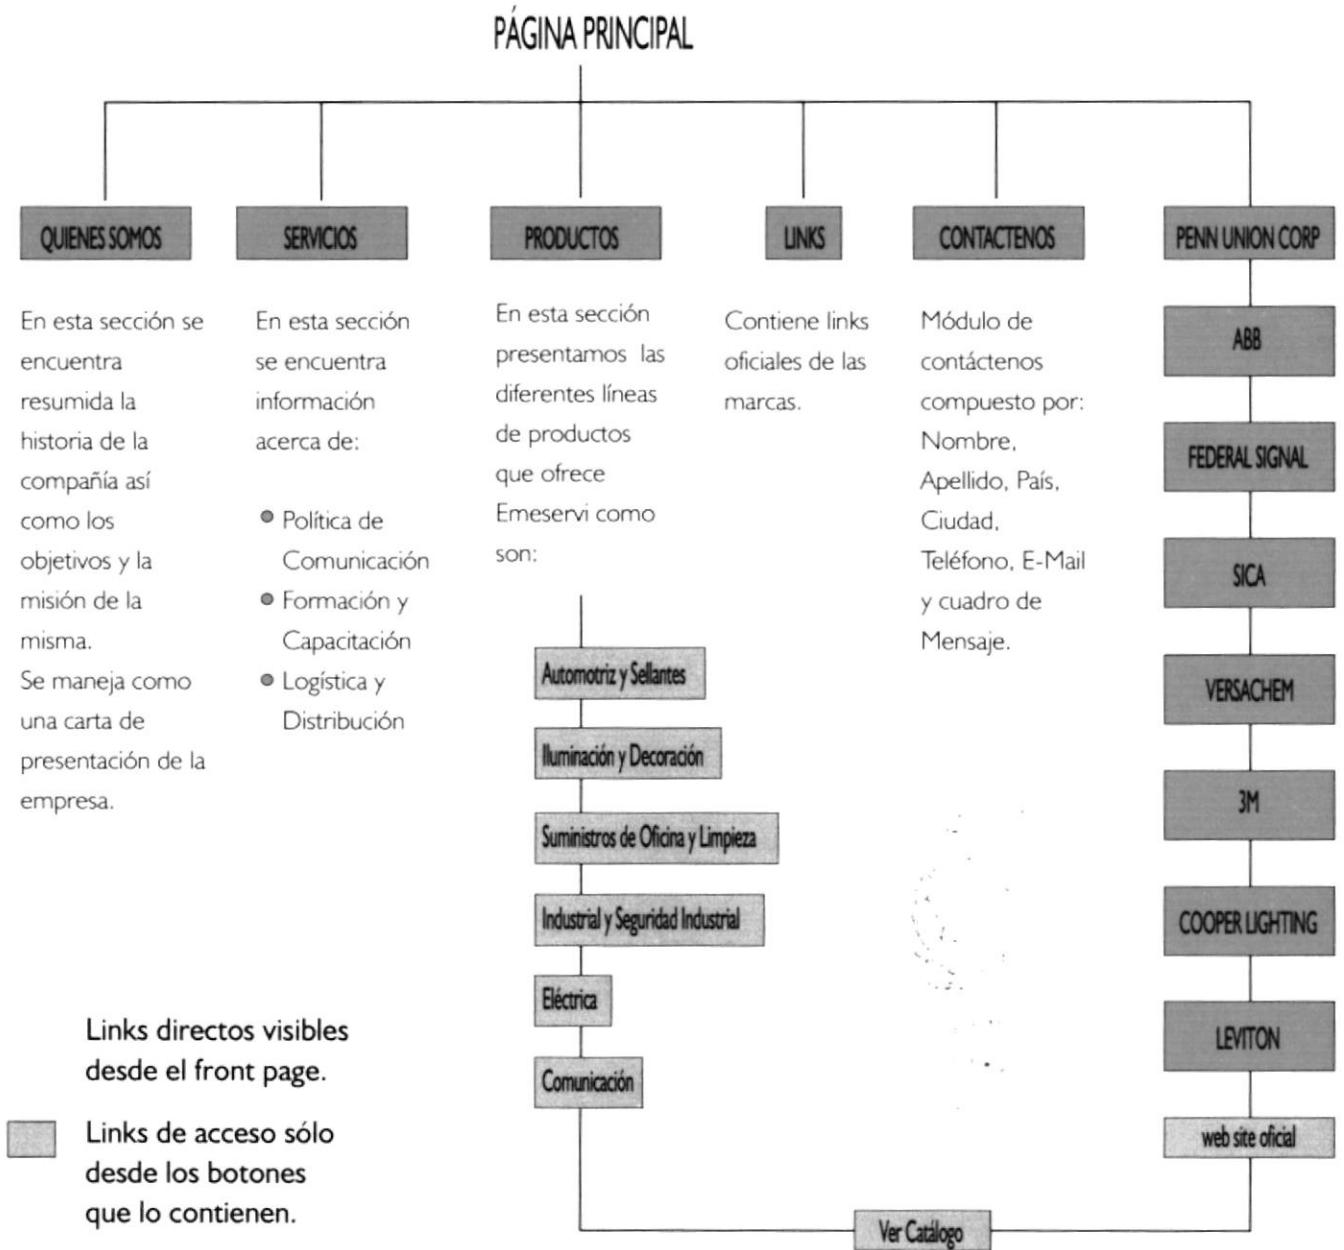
PÁGINA PRINCIPAL

QUIENES SOMOS

En esta sección se encuentra resumida la historia de la compañía así como los objetivos y la misión de la misma.
Se maneja como una carta de presentación de la empresa.

SERVICIOS

En esta sección se encuentra información acerca de:

- Política de Comunicación
- Formación y Capacitación
- Logística y Distribución

PRODUCTOS

En esta sección presentamos las diferentes líneas de productos que ofrece Emeservi como son:

Automotriz y Sellantes
Iluminación y Decoración
Suministros de Oficina y Limpieza
Industrial y Seguridad Industrial
Eléctrica
Comunicación

LINKS

Contiene links oficiales de las marcas.

CONTACTENOS

Módulo de contáctenos compuesto por: Nombre, Apellido, País, Ciudad, Teléfono, E-Mail y cuadro de Mensaje.

PENN UNION CORP
ABB
FEDERAL SIGNAL
SICA
VERSACHEM
3M
COOPER LIGHTING
LEVITON
web site oficial

Ver Catálogo

Links directos visibles desde el front page.

Links de acceso sólo desde los botones que lo contienen.